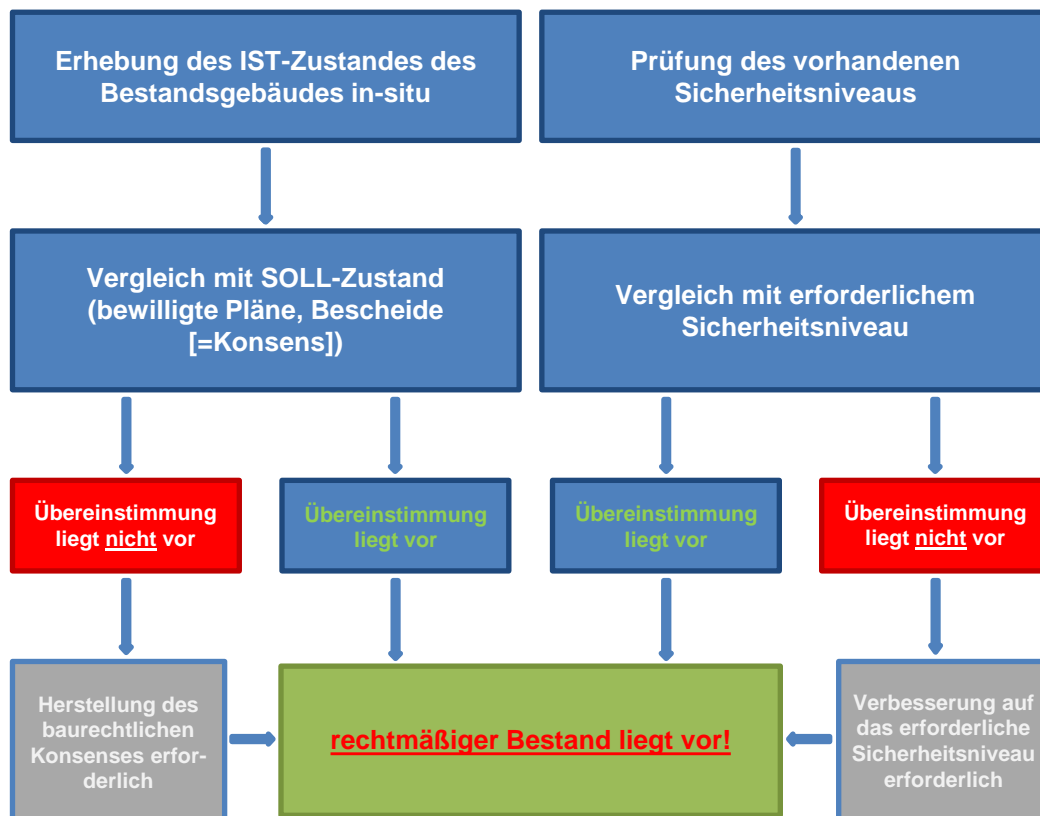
Erhebung des IST-Zustandes des Bestandsgebäudes in-situ

Prüfung des vorhandenen Sicherheitsniveaus

Vergleich mit SOLL-Zustand (bewilligte Pläne, Bescheide [=Konsens])

Vergleich mit erforderlichem Sicherheitsniveau

Übereinstimmung liegt nicht vor

Übereinstimmung liegt vor

Übereinstimmung liegt vor

Übereinstimmung liegt nicht vor

Herstellung des baurechtlichen Konsenses erforderlich

rechtmäßiger Bestand liegt vor!

Verbesserung auf das erforderliche Sicherheitsniveau erforderlich